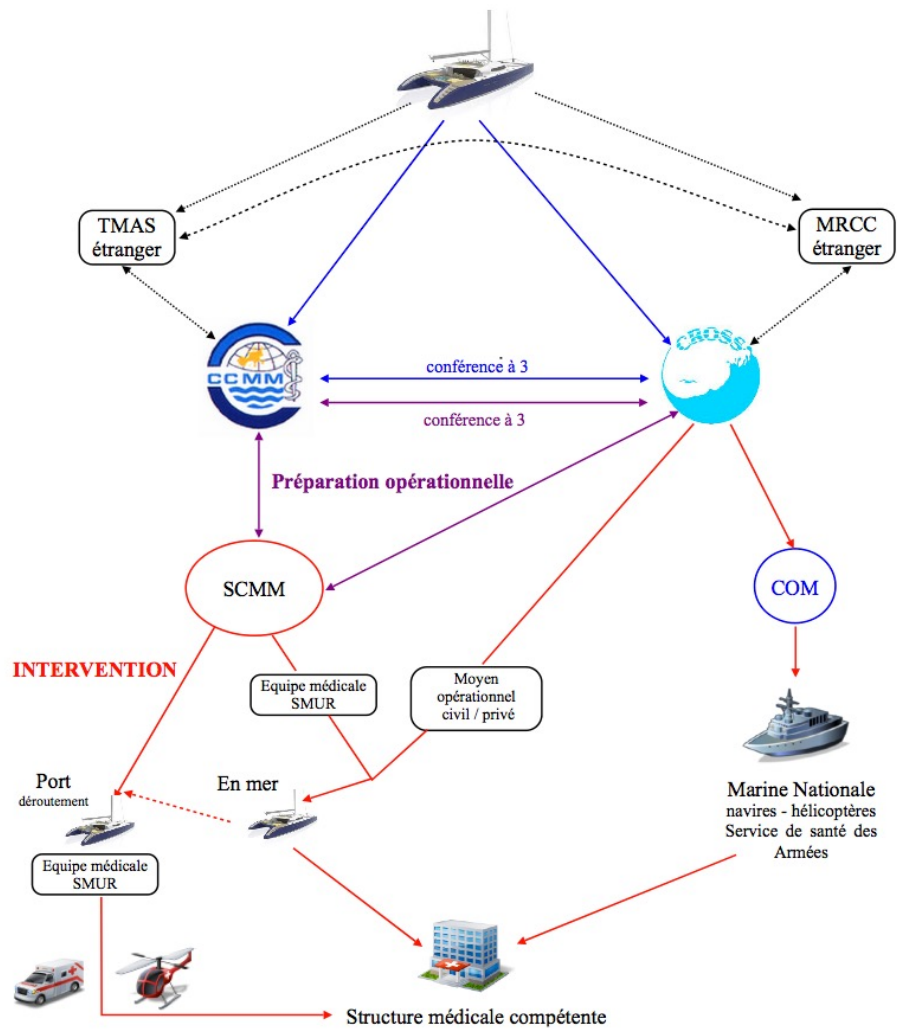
TMAS étranger

MRCC étranger

CCMM

CROSS

conférence à 3

conférence à 3

Préparation opérationnelle

SCMM

COM

INTERVENTION

Equipe médicale SMUR

Moyen opérationnel civil / privé

Port déroutement

En mer

Marine Nationale navires - hélicoptères Service de santé des Armées

Equipe médicale SMUR

Structure médicale compétente